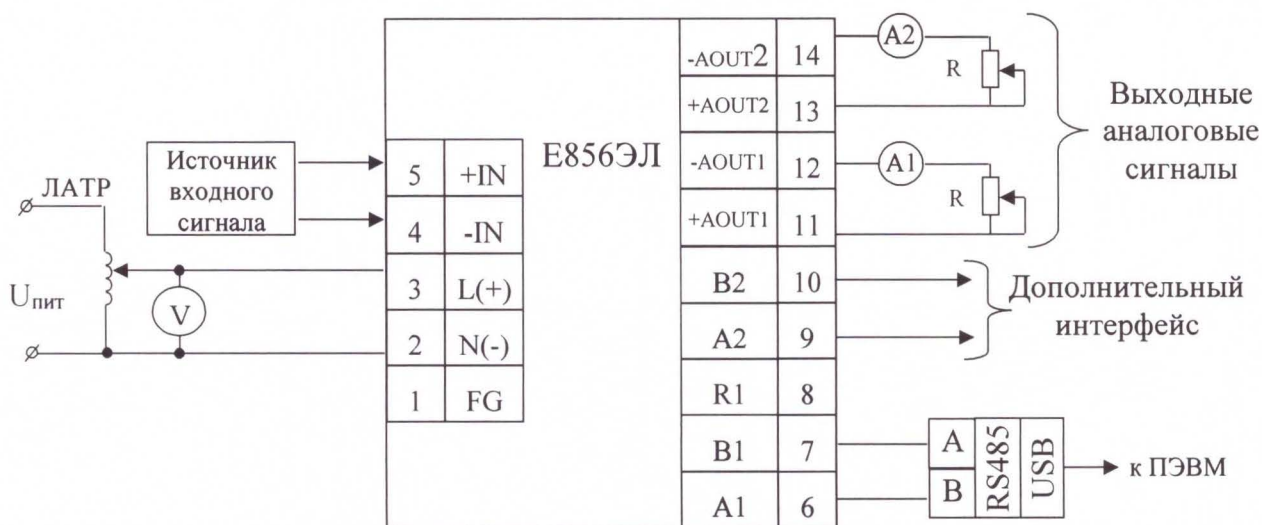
Источник входного сигнала

ЛАТР

$U_{пит}$

V

| 5 | +IN |
|---|---|
| 4 | -IN |
| 3 | L(+) |
| 2 | N(-) |
| 1 | FG |

Е856ЭЛ

| -AOUT2 | 14 |
|---|---|
| +AOUT2 | 13 |
| -AOUT1 | 12 |
| +AOUT1 | 11 |
| B2 | 10 |
| A2 | 9 |
| R1 | 8 |
| B1 | 7 |
| A1 | 6 |

A2

R

A1

R

Выходные аналоговые сигналы

Дополнительный интерфейс

A

B

RS485

USB

к ПЭВМ